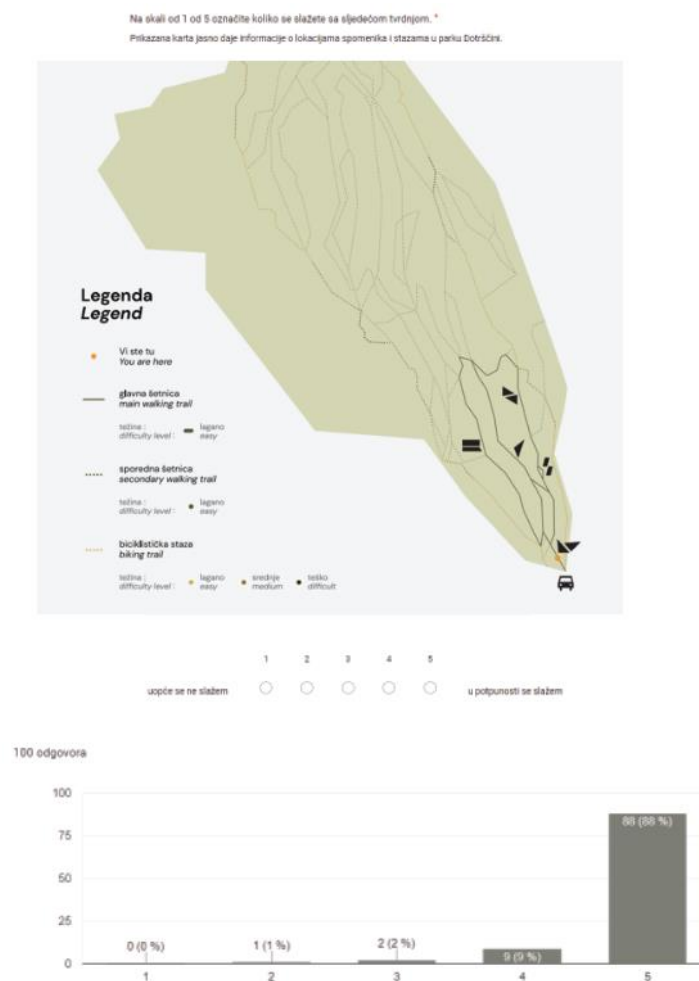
Na skali od 1 od 5 označite koliko se slažete sa sljedećom tvrdnjom. *

Prikazana karta jasno daje informacije o lokacijama spomenika i stazama u parku Dotrščini.

Legenda
*Legend*

Vi ste tu
*You are here*

glavna šetnica
*main walking trail*

težina : *difficulty level* : lagano *easy*

sporedna šetnica
*secondary walking trail*

težina : *difficulty level* : lagano *easy*

biciklistička staza
*biking trail*

težina : *difficulty level* : lagano *easy* srednje *medium* teško *difficult*

1 2 3 4 5
uopće se ne slažem u potpunosti se slažem

100 odgovora

100
75
50
25
0

0 (0 %) 1 (1 %) 2 (2 %) 9 (9 %) 88 (88 %)

1 2 3 4 5